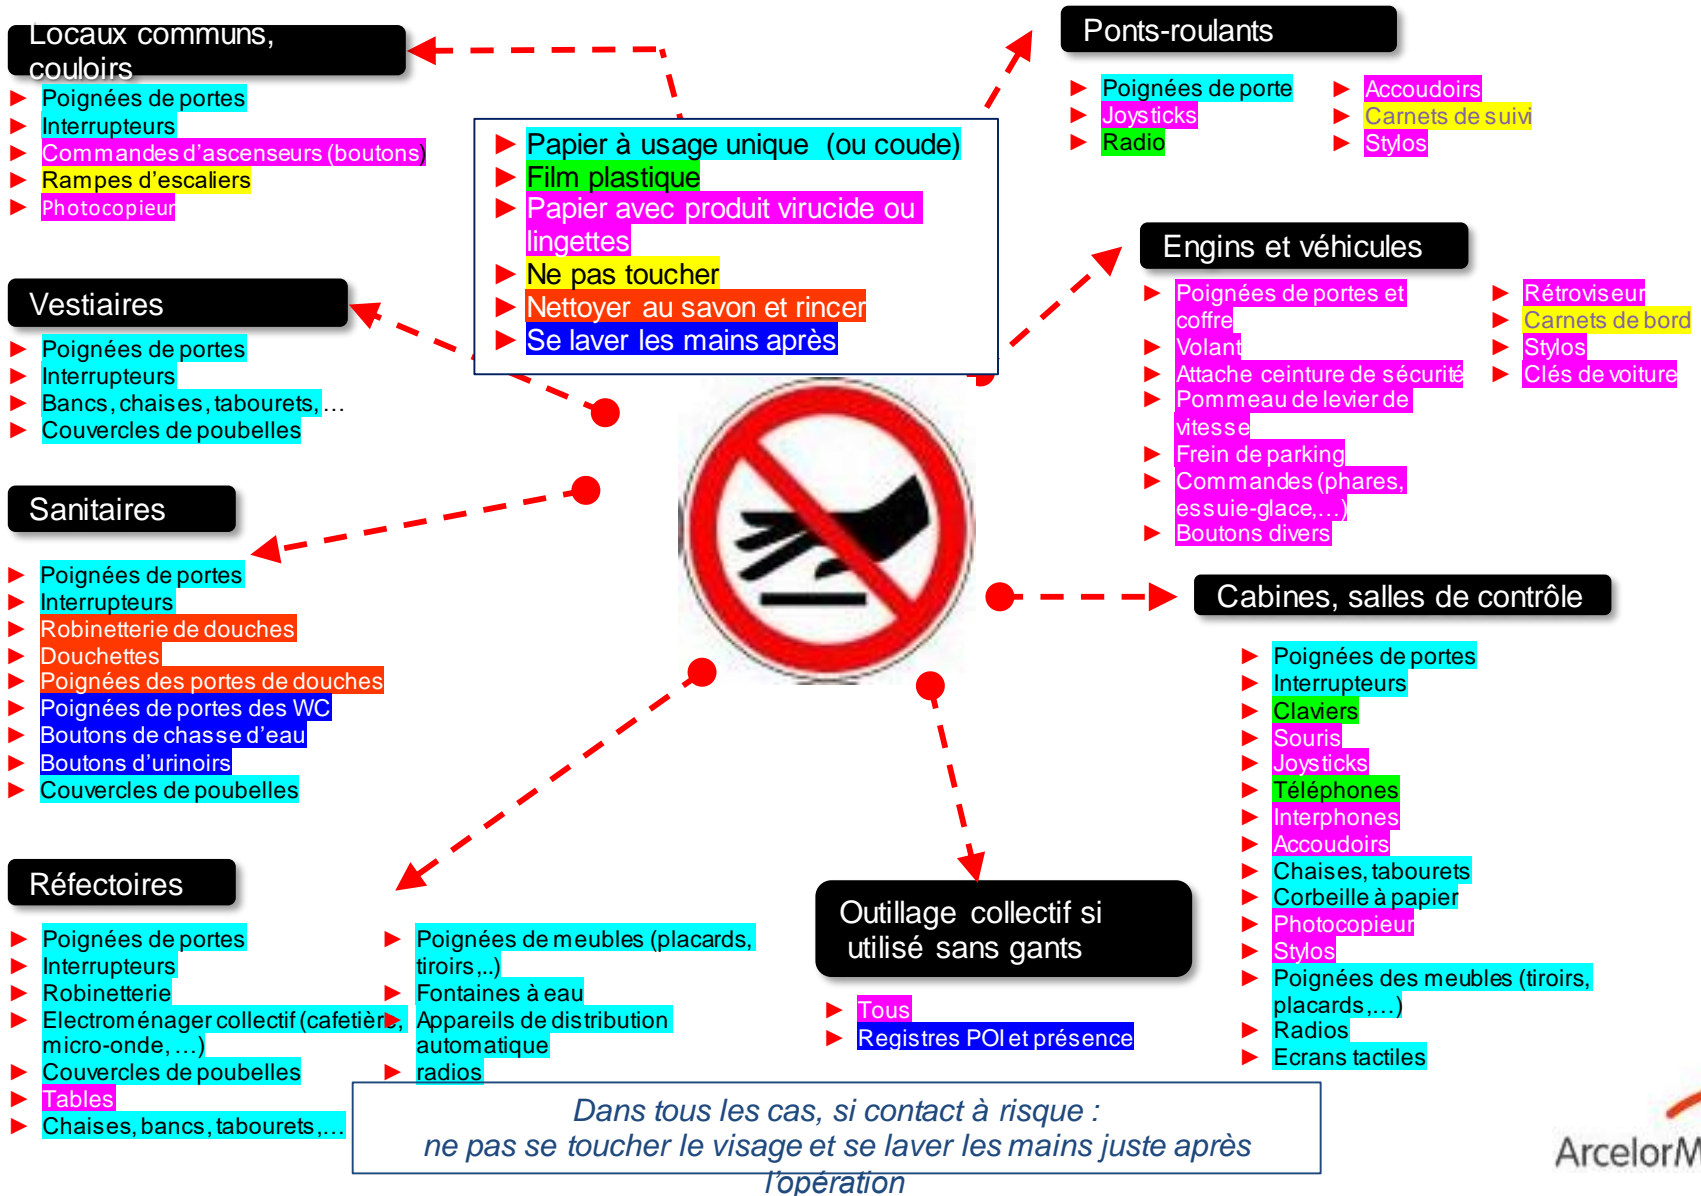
Locaux communs, couloirs

Poignées de portes
Interrupteurs
Commandes d'ascenseurs (boutons)
Rampes d'escaliers
Photocopieur

Papier à usage unique (ou coude)
Film plastique
Papier avec produit virucide ou lingettes
Ne pas toucher
Nettoyer au savon et rincer
Se laver les mains après

Ponts-roulants

Poignées de porte
Joysticks
Radio

Accoudoirs
Carnets de suivi
Stylos

Vestiaires

Poignées de portes
Interrupteurs
Bancs, chaises, tabourets, …
Couvercles de poubelles

Engins et véhicules

Poignées de portes et coffre
Volant
Attache ceinture de sécurité
Pommeau de levier de vitesse
Frein de parking
Commandes (phares, essuie-glace,…)
Boutons divers

Rétroviseur
Carnets de bord
Stylos
Clés de voiture

Sanitaires

Poignées de portes
Interrupteurs
Robinetterie de douches
Douchettes
Poignées des portes de douches
Poignées de portes des WC
Boutons de chasse d'eau
Boutons d'urinoirs
Couvercles de poubelles

Cabines, salles de contrôle

Poignées de portes
Interrupteurs
Claviers
Souris
Joysticks
Téléphones
Interphones
Accoudoirs
Chaises, tabourets
Corbeille à papier
Photocopieur
Stylos
Poignées des meubles (tiroirs, placards,…)
Radios
Ecrans tactiles

Réfectoires

Poignées de portes
Interrupteurs
Robinetterie
Electroménager collectif (cafetière, micro-onde, …)
Couvercles de poubelles
Tables
Chaises, bancs, tabourets, …

Poignées de meubles (placards, tiroirs,..)
Fontaines à eau
Appareils de distribution automatique
radios

Outillage collectif si utilisé sans gants

Tous
Registres POI et présence

Dans tous les cas, si contact à risque :
ne pas se toucher le visage et se laver les mains juste après l'opération

ArcelorM